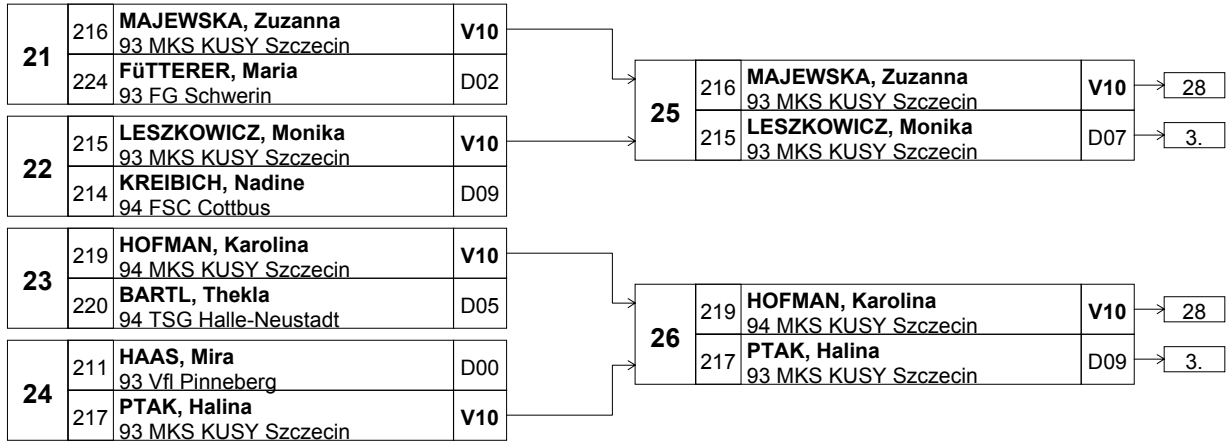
21
216 **MAJEWSKA, Zuzanna** 93 MKS KUSY Szczecin V10
224 **FüTTERER, Maria** 93 FG Schwerin D02

22
215 **LESZKOWICZ, Monika** 93 MKS KUSY Szczecin V10
214 **KREIBICH, Nadine** 94 FSC Cottbus D09

23
219 **HOFMAN, Karolina** 94 MKS KUSY Szczecin V10
220 **BARTL, Thekla** 94 TSG Halle-Neustadt D05

24
211 **HAAS, Mira** 93 Vfl Pinneberg D00
217 **PTAK, Halina** 93 MKS KUSY Szczecin V10

25
216 **MAJEWSKA, Zuzanna** 93 MKS KUSY Szczecin V10 28
215 **LESZKOWICZ, Monika** 93 MKS KUSY Szczecin D07 3.

26
219 **HOFMAN, Karolina** 94 MKS KUSY Szczecin V10 28
217 **PTAK, Halina** 93 MKS KUSY Szczecin D09 3.